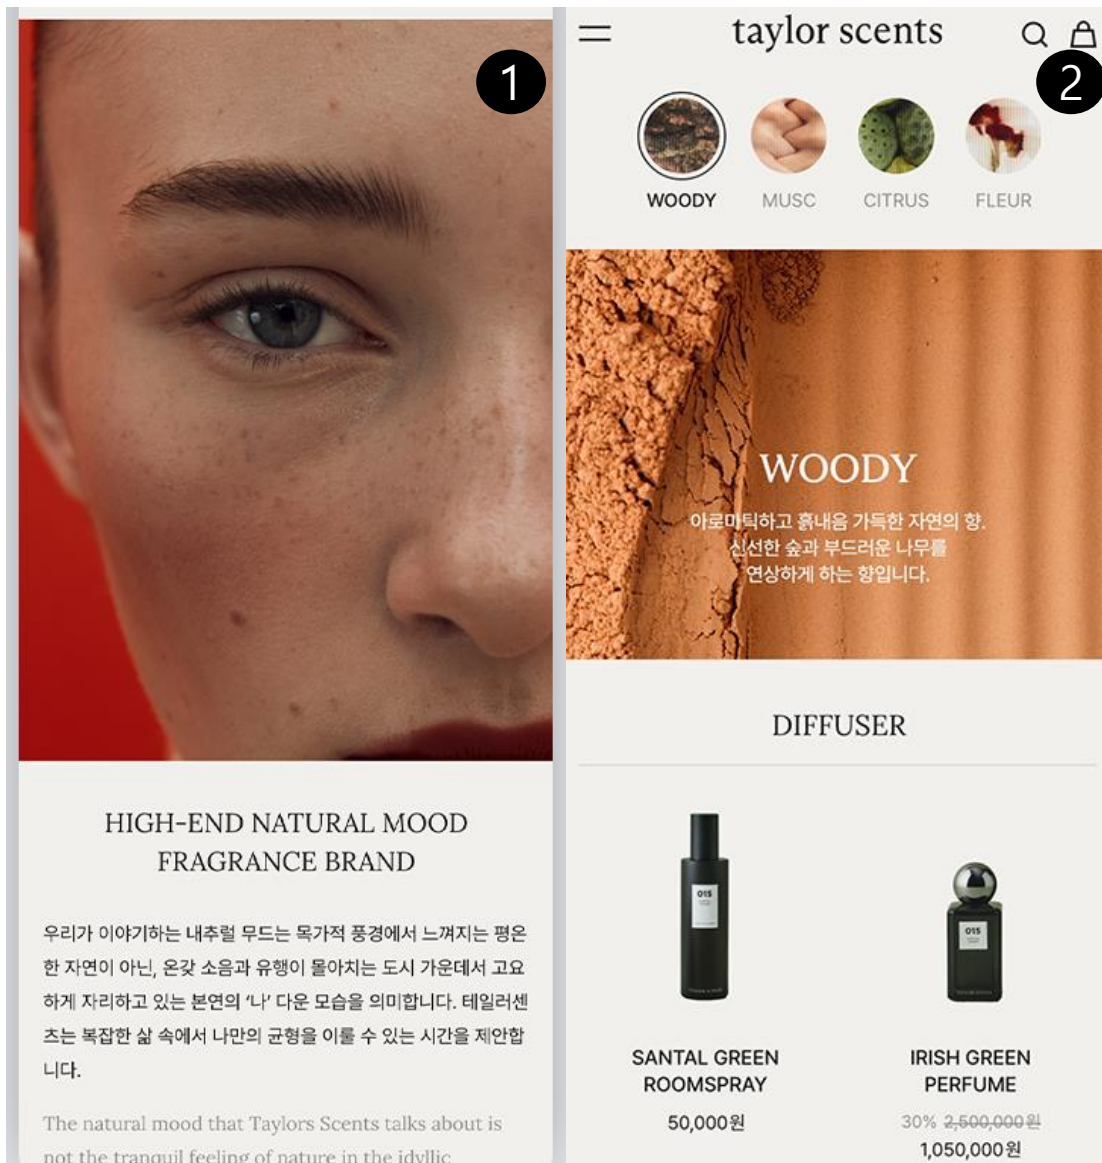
1

HIGH-END NATURAL MOOD FRAGRANCE BRAND

우리가 이야기하는 내추럴 무드는 목가적 풍경에서 느껴지는 평온한 자연이 아닌, 온갖 소음과 유행이 몰아치는 도시 가운데서 고요하게 자리하고 있는 본연의 '나' 다운 모습을 의미합니다. 테일러센츠는 복잡한 삶 속에서 나만의 균형을 이룰 수 있는 시간을 제안합니다.

The natural mood that Taylors Scents talks about is not the tranquil feeling of nature in the idyllic

taylor scents

2

WOODY
MUSC
CITRUS
FLEUR

WOODY
아로마틱하고 흙내음 가득한 자연의 향. 신선한 숲과 부드러운 나무를 연상하게 하는 향입니다.

DIFFUSER

015

015

SANTAL GREEN ROOMSPRAY
50,000원

IRISH GREEN PERFUME
30% 2,500,000원
1,050,000원